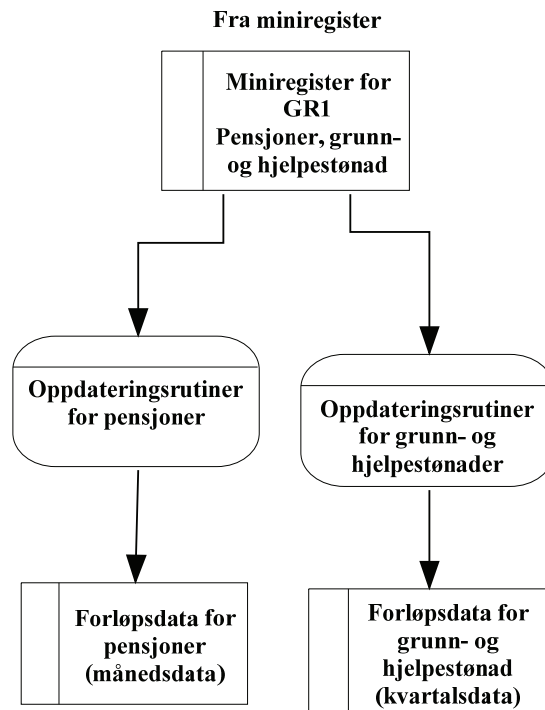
Fra miniregister

Miniregister for GR1 Pensjoner, grunn- og hjelpestønad

Oppdateringsrutiner for pensjoner

Oppdateringsrutiner for grunn- og hjelpestønader

Forløpsdata for pensjoner (månedsdata)

Forløpsdata for grunn- og hjelpestønad (kvartalsdata)